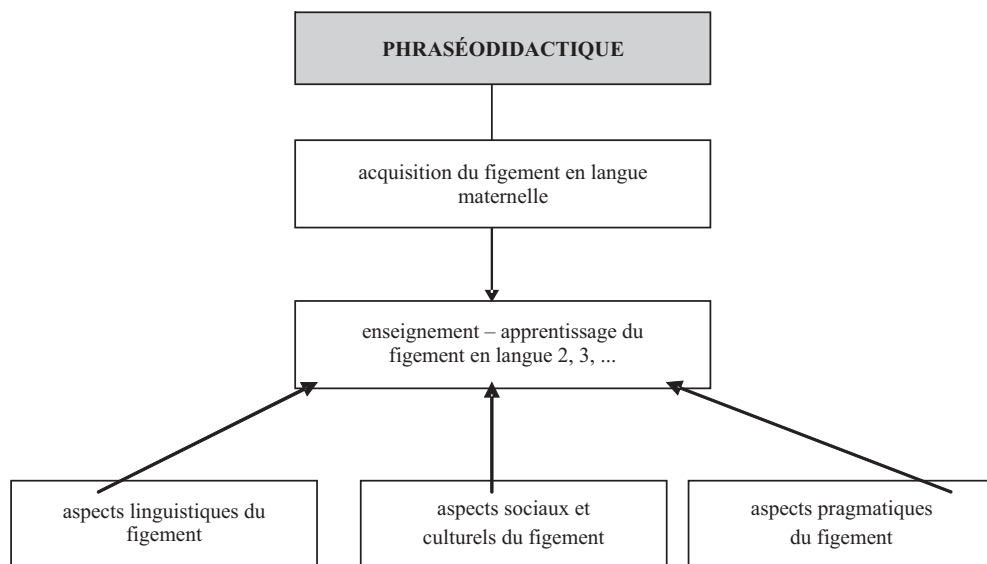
PHRASÉODIDACTIQUE

acquisition du figement en langue maternelle

enseignement – apprentissage du figement en langue 2, 3, ...

aspects linguistiques du figement

aspects sociaux et culturels du figement

aspects pragmatiques du figement